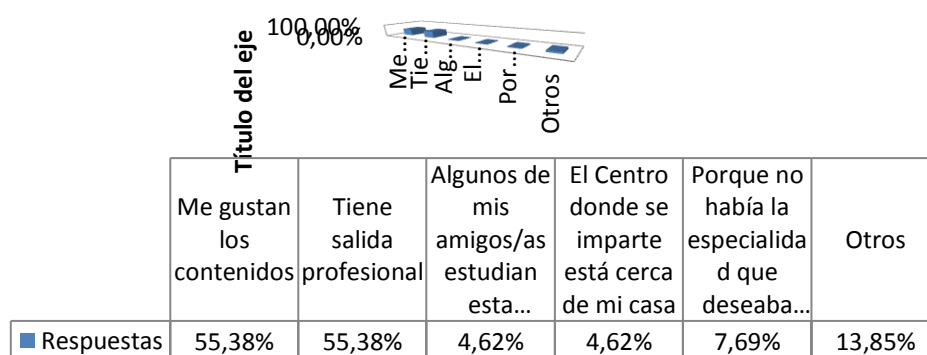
Título del eje

100,00%
0,00%

Me…
Tie…
Alg…
El…
Por…
Otros

| | Me gustan los contenidos | Tiene salida profesional | Algunos de mis amigos/as estudian esta… | El Centro donde se imparte está cerca de mi casa | Porque no había la especialidad que deseaba… | Otros |
|---|---|---|---|---|---|---|
| Respuestas | 55,38% | 55,38% | 4,62% | 4,62% | 7,69% | 13,85% |